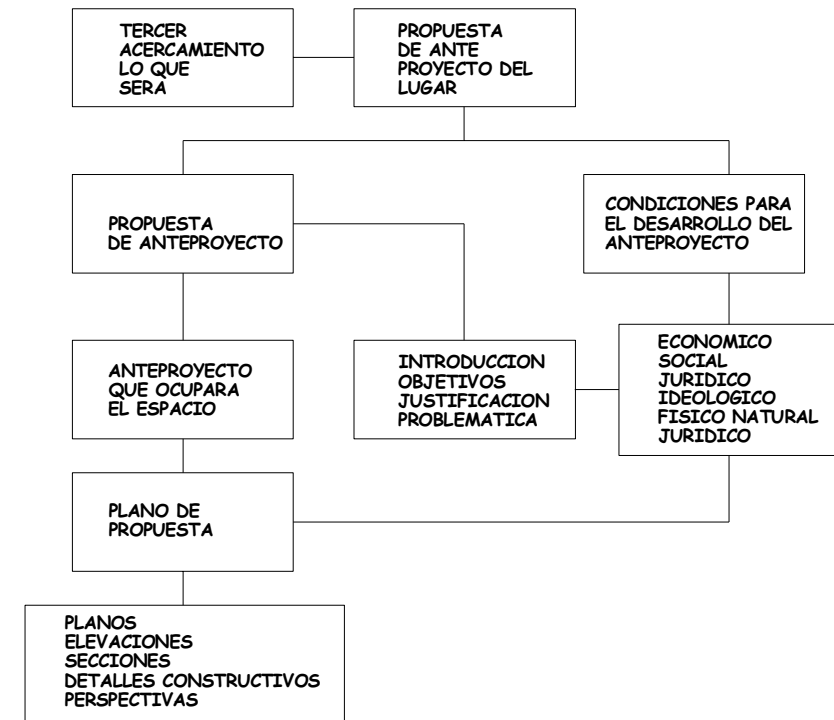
TERCER ACERCAMIENTO LO QUE SERA

PROPUESTA DE ANTE PROYECTO DEL LUGAR

PROPUESTA DE ANTEPROYECTO

CONDICIONES PARA EL DESARROLLO DEL ANTEPROYECTO

ANTEPROYECTO QUE OCUPARA EL ESPACIO

INTRODUCCION
OBJETIVOS
JUSTIFICACION
PROBLEMATICA

ECONOMICO
SOCIAL
JURIDICO
IDEOLOGICO
FISICO NATURAL
JURIDICO

PLANO DE PROPUESTA

PLANOS
ELEVACIONES
SECCIONES
DETALLES CONSTRUCTIVOS
PERSPECTIVAS